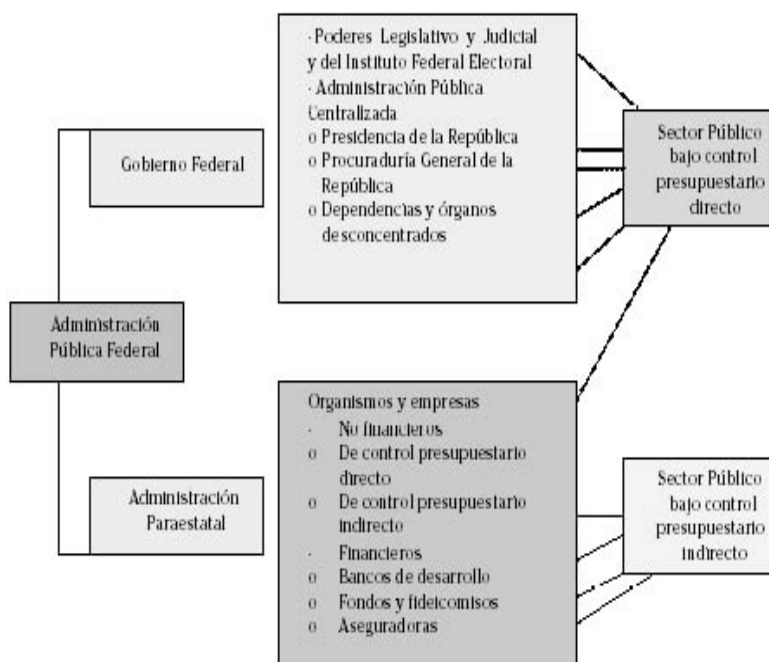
Administración Pública Federal

Gobierno Federal

· Poderes Legislativo y Judicial y del Instituto Federal Electoral
· Administración Pública Centralizada
o Presidencia de la República
o Procuraduría General de la República
o Dependencias y órganos desconcentrados

Sector Público bajo control presupuestario directo

Administración Paraestatal

Organismos y empresas
· No financieros
o De control presupuestario directo
o De control presupuestario indirecto
· Financieros
o Bancos de desarrollo
o Fondos y fideicomisos
o Aseguradoras

Sector Público bajo control presupuestario indirecto